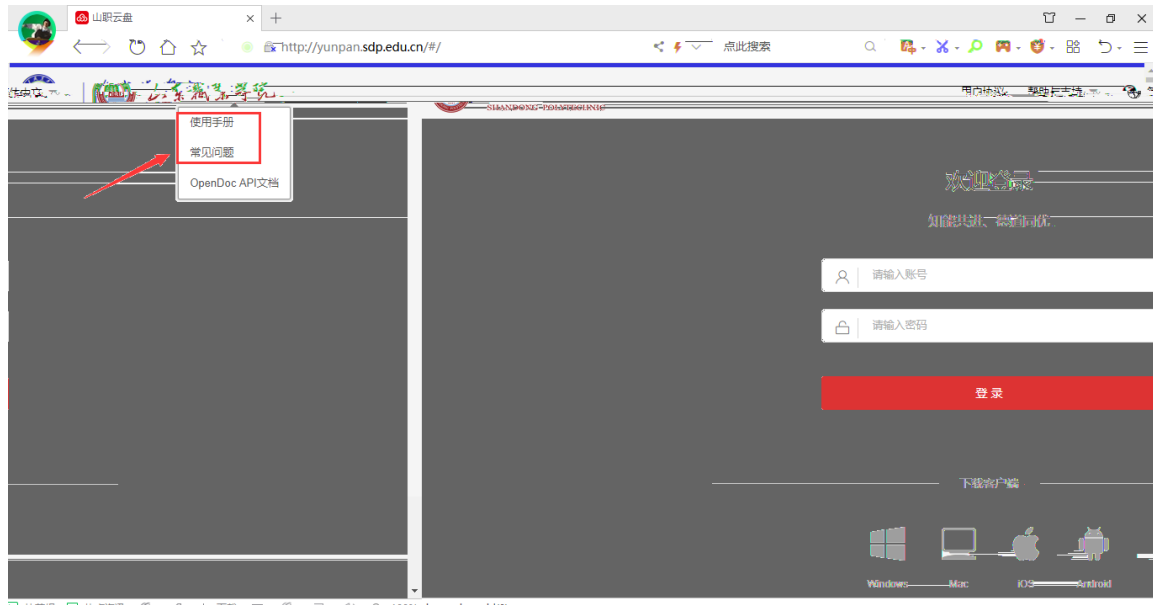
山职云盘

http://yunpan.sdp.edu.cn/#/

点此搜索

使用手册

常见问题

OpenDoc API文档

SHANDONG POLYTECHNIC

用户协议

欢迎登录

知识共享、智慧同优

请输入账号

请输入密码

登录

下载客户端

Windows

Mac

iOS

Android